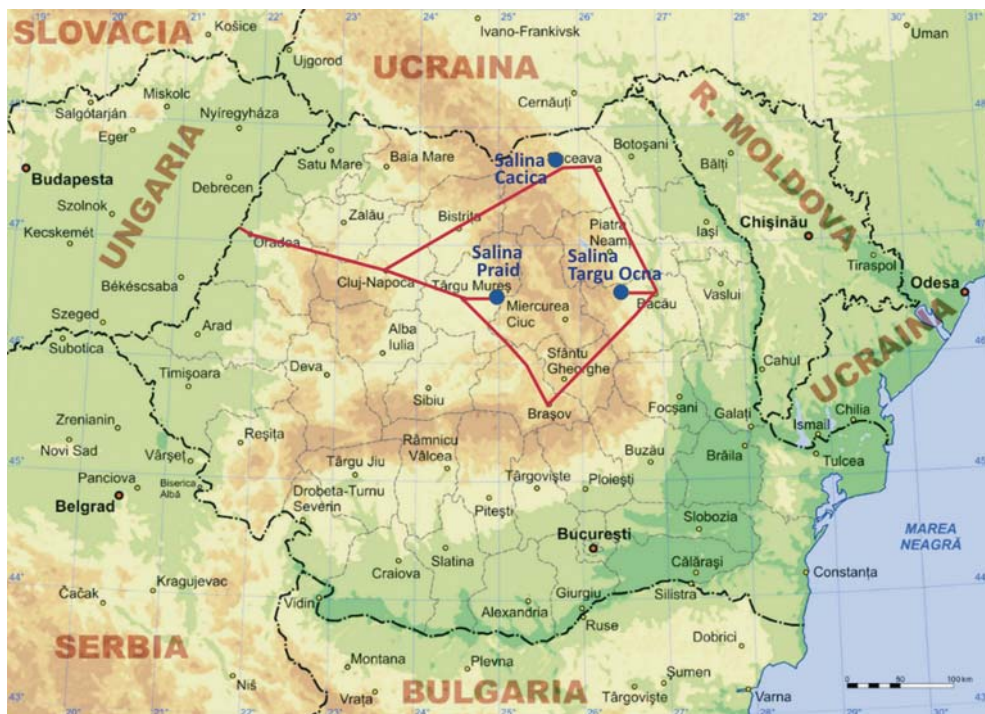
19° 20° 21° 22° 23° 24° 25° 26° 27° 28° 29° 30° 31°

SLOVACIA
Košice
Ujgorod
UCRAINA
Ivano-Frankivsk
Uman
Miskolc
Salgótarján
Nyíregyháza
Eger
Cernăuţi
R. MOLDOVA
48
Budapesta
UNGARIA
Satu Mare
Baia Mare
Salina Cacica
Suceava
Botoşani
Bălţi
Szolnok
Debrecen
Zalău
Bistriţa
Piatra Neamţ
Chişinău
47
Kecskemét
Oradea
Salina Praid
Salina Targu Ocna
Iaşi
Tiraspol
Odesa
Cluj-Napoca
Târgu Mureş
Bacău
Vasluí
Békéscsaba
Miercurea Ciuc
Szeged
Arad
Alba Iulia
Subotica
46
Cahul
UCRAINA
Sfântu Gheorghe
Timişoara
Deva
Sibiu
Braşov
Focşani
Galaţi
Chilia
Zrenianin
Ismail
Reşiţa
Râmnicu Vâlcea
Novi Sad
Brăila
Vârşet
Tulcea
45
Buzău
Târgu Jiu
Panciova
Biserica Albă
Târgovişte
Ploieşti
Belgrad
Drobeta-Turnu Severin
Piteşti
Slobozia
MAREA NEAGRĂ
Bucureşti
Craiova
Slatina
Călăraşi
44
Kragujevac
Constanţa
Čačak
Giurgiu
Silistra
Vidin
Alexandria
Ruse
SERBIA
Dobrici
Montana
Plevna
Şumen
Niš
Vraţa
BULGARIA
Târgovişte
Varna
43
0 50 100 km